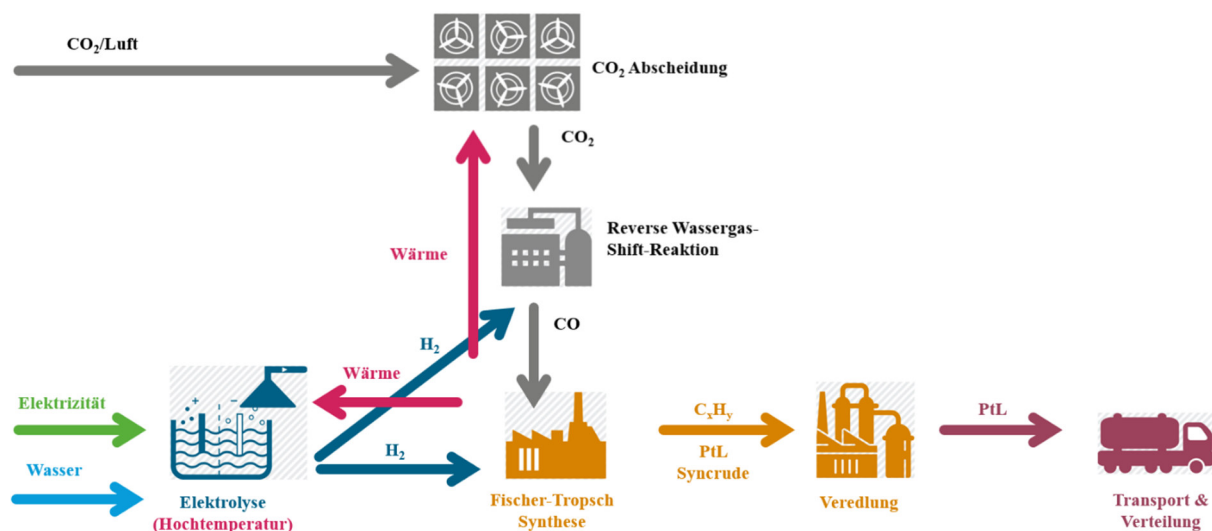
$CO_2$/Luft

$CO_2$ Abscheidung

$CO_2$

Reverse Wassergas-Shift-Reaktion

Wärme

CO

$H_2$

Wärme

Elektrizität

$H_2$

Wasser

Elektrolyse (Hochtemperatur)

Fischer-Tropsch Synthese

$C_xH_y$

PtL Syncrude

Veredlung

PtL

Transport & Verteilung